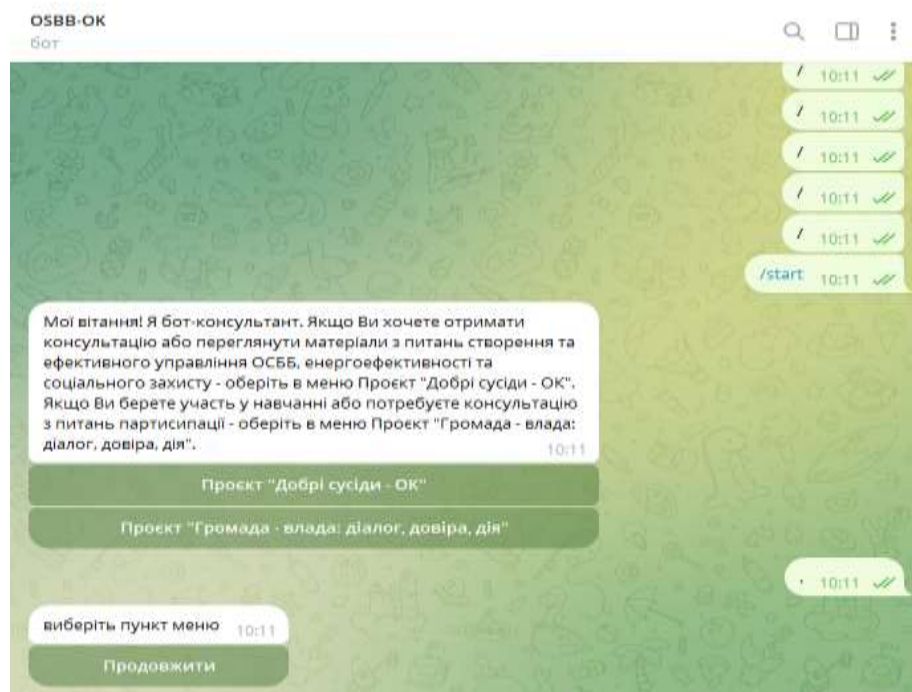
OSBB-OK
бот

/ 10:11

/ 10:11

/ 10:11

/ 10:11

/ 10:11

/start 10:11

Мої вітання! Я бот-консультант. Якщо Ви хочете отримати консультацію або переглянути матеріали з питань створення та ефективного управління ОСББ, енергоефективності та соціального захисту - оберіть в меню Проєкт "Добрі сусіди - ОК". Якщо Ви берете участь у навчанні або потребуєте консультацію з питань партисипації - оберіть в меню Проєкт "Громада - влада: діалог, довіра, дія". 10:11

Проєкт "Добрі сусіди - ОК"

Проєкт "Громада - влада: діалог, довіра, дія"

, 10:11

виберіть пункт меню 10:11

Продовжити